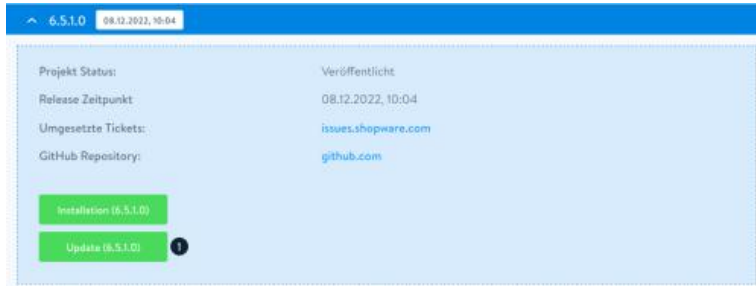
^ 6.5.1.0 08.12.2022, 10:04

| | |
|---|---|
| Projekt Status: | Veröffentlicht |
| Release Zeitpunkt | 08.12.2022, 10:04 |
| Umgesetzte Tickets: | issues.shopware.com |
| GitHub Repository: | github.com |

Installation (6.5.1.0)

Update (6.5.1.0) 1